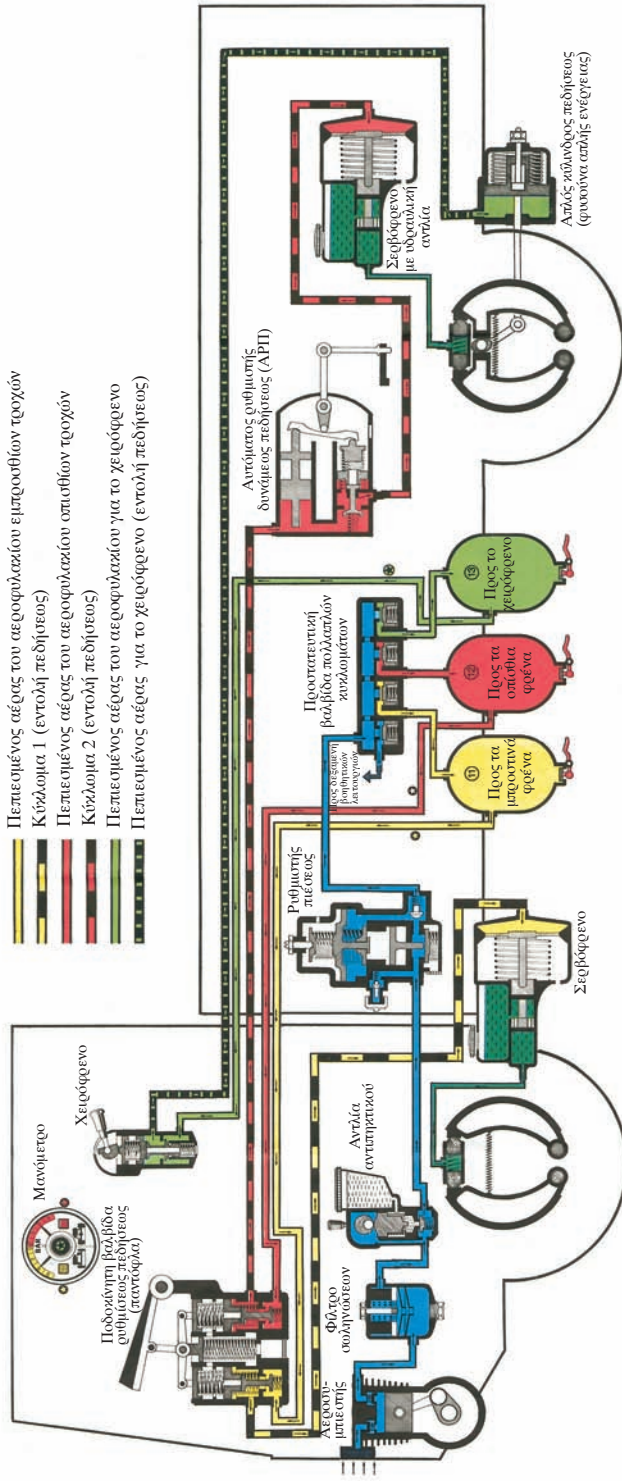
Πεπιεσμένος αέρας του αεροφυλακίου εμπροσθίων τροχών
Κύκλωμα 1 (εντολή πεδήσεως)
Πεπιεσμένος αέρας του αεροφυλακίου οπισθίων τροχών
Κύκλωμα 2 (εντολή πεδήσεως)
Πεπιεσμένος αέρας του αεροφυλακίου για το χειρόφρενο
Πεπιεσμένος αέρας για το χειρόφρενο (εντολή πεδήσεως)

Μανόμετρο
Χειρόφρενο
Ποδοκίνητη βαλβίδα ρυθμίσεως πεδήσεως (πατόφρενο)
Αεροσυμπιεστής
Φίλτρο σωληνώσεων
Αντλία αντιπηκτικού
Ρυθμιστής πιέσεως
Σερβόφρενο
Προστατευτική βαλβίδα πολλαπλών κυκλωμάτων
Προς τα μπροστινά φρένα
Προς τα οπίσθια φρένα
Προς το χειρόφρενο
11
12
13
Αυτόματος ρυθμιστής δυνάμεως πεδήσεως (ΑΡΠ)
Σερβόφρενο με υδραυλική αντλία
Απλός κύλινδρος πεδήσεως (φυσούνα απλής ενέργειας)